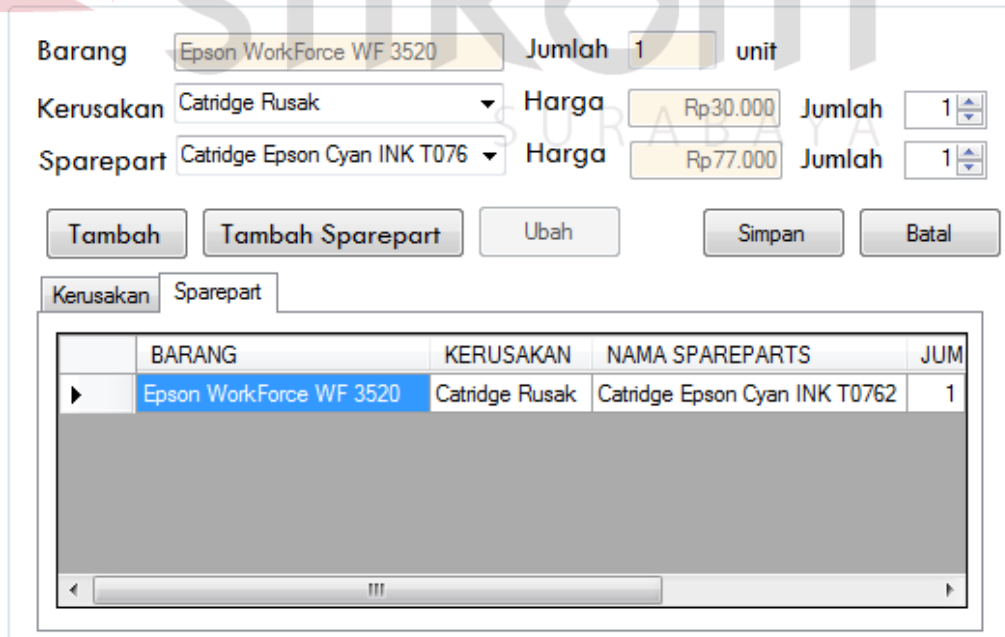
Barang Epson WorkForce WF 3520 Jumlah 1 unit

Kerusakan Catridge Rusak Harga Rp30.000 Jumlah 1

Sparepart Catridge Epson Cyan INK T076 Harga Rp77.000 Jumlah 1

Tambah Tambah Sparepart Ubah Simpan Batal

Kerusakan Sparepart

| | BARANG | KERUSAKAN | NAMA SPAREPARTS | JUM |
|---|---|---|---|---|
| ▶ | Epson WorkForce WF 3520 | Catridge Rusak | Catridge Epson Cyan INK T0762 | 1 |

SURABAYA